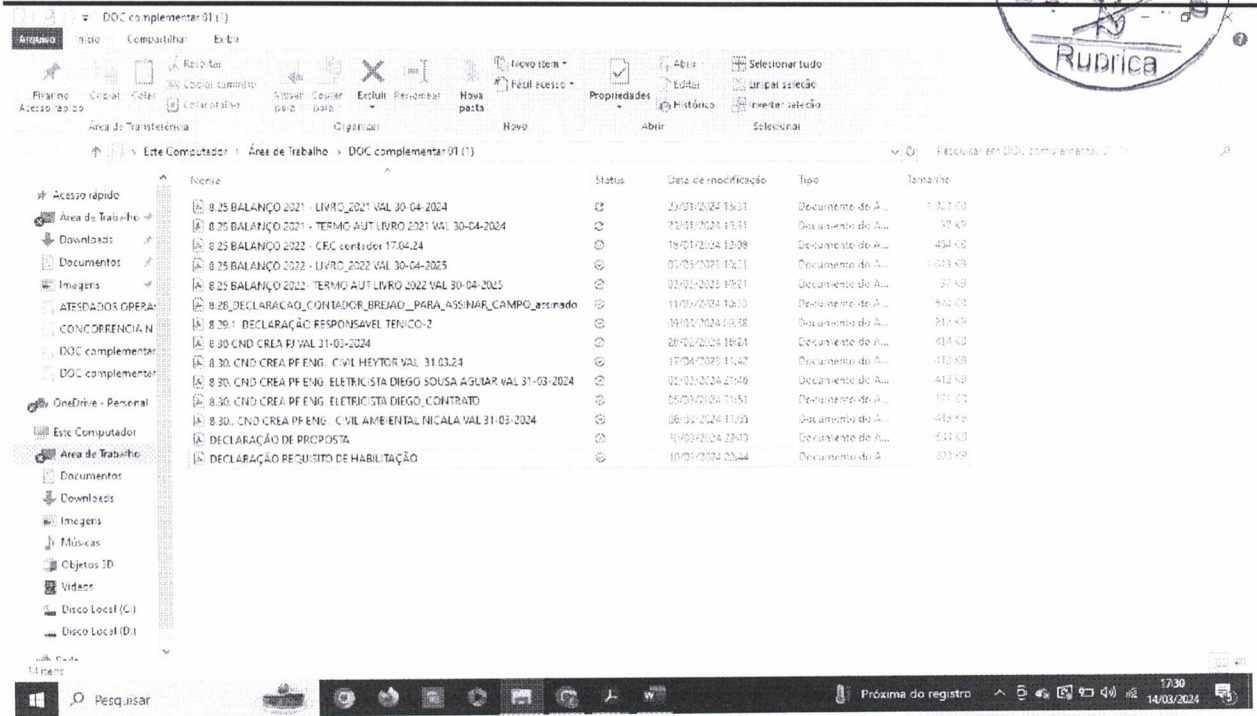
DOC complementar 01 (1)

Arquivo Início Compartilhar Exibir

Fixar no Acesso rápido Copiar Colar Recortar Copiar caminho Colar atalho Mover para Copiar para Excluir Renomear Nova pasta Novo item Fácil acesso Propriedades Abrir Editar Histórico Selecionar tudo Limpar seleção Inverter seleção

Área de Transferência Organizar Novo Abrir Selecionar

Rubrica

Este Computador > Área de Trabalho > DOC complementar 01 (1)

Pesquisar em DOC complementar 01 (1)

Acesso rápido
Área de Trabalho
Downloads
Documentos
Imagens
ATESDADOS OPERA
CONCORRENCIA N
DOC complementar
DOC complementar
OneDrive - Personal
Este Computador
Área de Trabalho
Documentos
Downloads
Imagens
Músicas
Objetos 3D
Vídeos
Disco Local (C:)
Disco Local (D:)

| Nome | Status | Data de modificação | Tipo | Tamanho |
|---|---|---|---|---|
| 8.25 BALANÇO 2021 - LIVRO_2021 VAL 30-04-2024 | | 23/01/2024 15:31 | Documento do A... | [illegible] |
| 8.25 BALANÇO 2021 - TERMO AUT LIVRO 2021 VAL 30-04-2024 | | 23/01/2024 15:31 | Documento do A... | 37 KB |
| 8.25 BALANÇO 2022 - CRC contador 17.04.24 | | 19/01/2024 12:09 | Documento do A... | 454 KB |
| 8.25 BALANÇO 2022 - LIVRO_2022 VAL 30-04-2025 | | 03/05/2023 10:21 | Documento do A... | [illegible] |
| 8.25 BALANÇO 2022- TERMO AUT LIVRO 2022 VAL 30-04-2025 | | 03/05/2023 10:21 | Documento do A... | 37 KB |
| 8.28_DECLARACAO_CONTADOR_BREJAO__PARA_ASSINAR_CAMPO_assinado | | 11/03/2024 10:30 | Documento do A... | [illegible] |
| 8.29.1 DECLARAÇÃO RESPONSAVEL TENICO-2 | | 09/02/2024 09:38 | Documento do A... | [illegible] |
| 8.30 CND CREA PJ VAL 31-03-2024 | | 28/02/2024 16:24 | Documento do A... | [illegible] |
| 8.30. CND CREA PF ENG. CIVIL HEYTOR VAL 31.03.24 | | 17/04/2023 11:42 | Documento do A... | 412 KB |
| 8.30. CND CREA PF ENG. ELETRICISTA DIEGO SOUSA AGUIAR VAL 31-03-2024 | | 05/02/2024 21:46 | Documento do A... | 412 KB |
| 8.30. CND CREA PF ENG. ELETRICISTA DIEGO_CONTRATO | | 05/02/2024 21:51 | Documento do A... | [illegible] |
| 8.30.. CND CREA PF ENG. CIVIL AMBIENTAL NICALA VAL 31-03-2024 | | 06/02/2024 11:05 | Documento do A... | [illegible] |
| DECLARAÇÃO DE PROPOSTA | | 10/03/2024 22:43 | Documento do A... | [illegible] |
| DECLARAÇÃO REQUISITO DE HABILITAÇÃO | | 10/03/2024 22:44 | Documento do A... | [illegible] |

14 itens

Pesquisar
Próxima do registro
17:30
14/03/2024